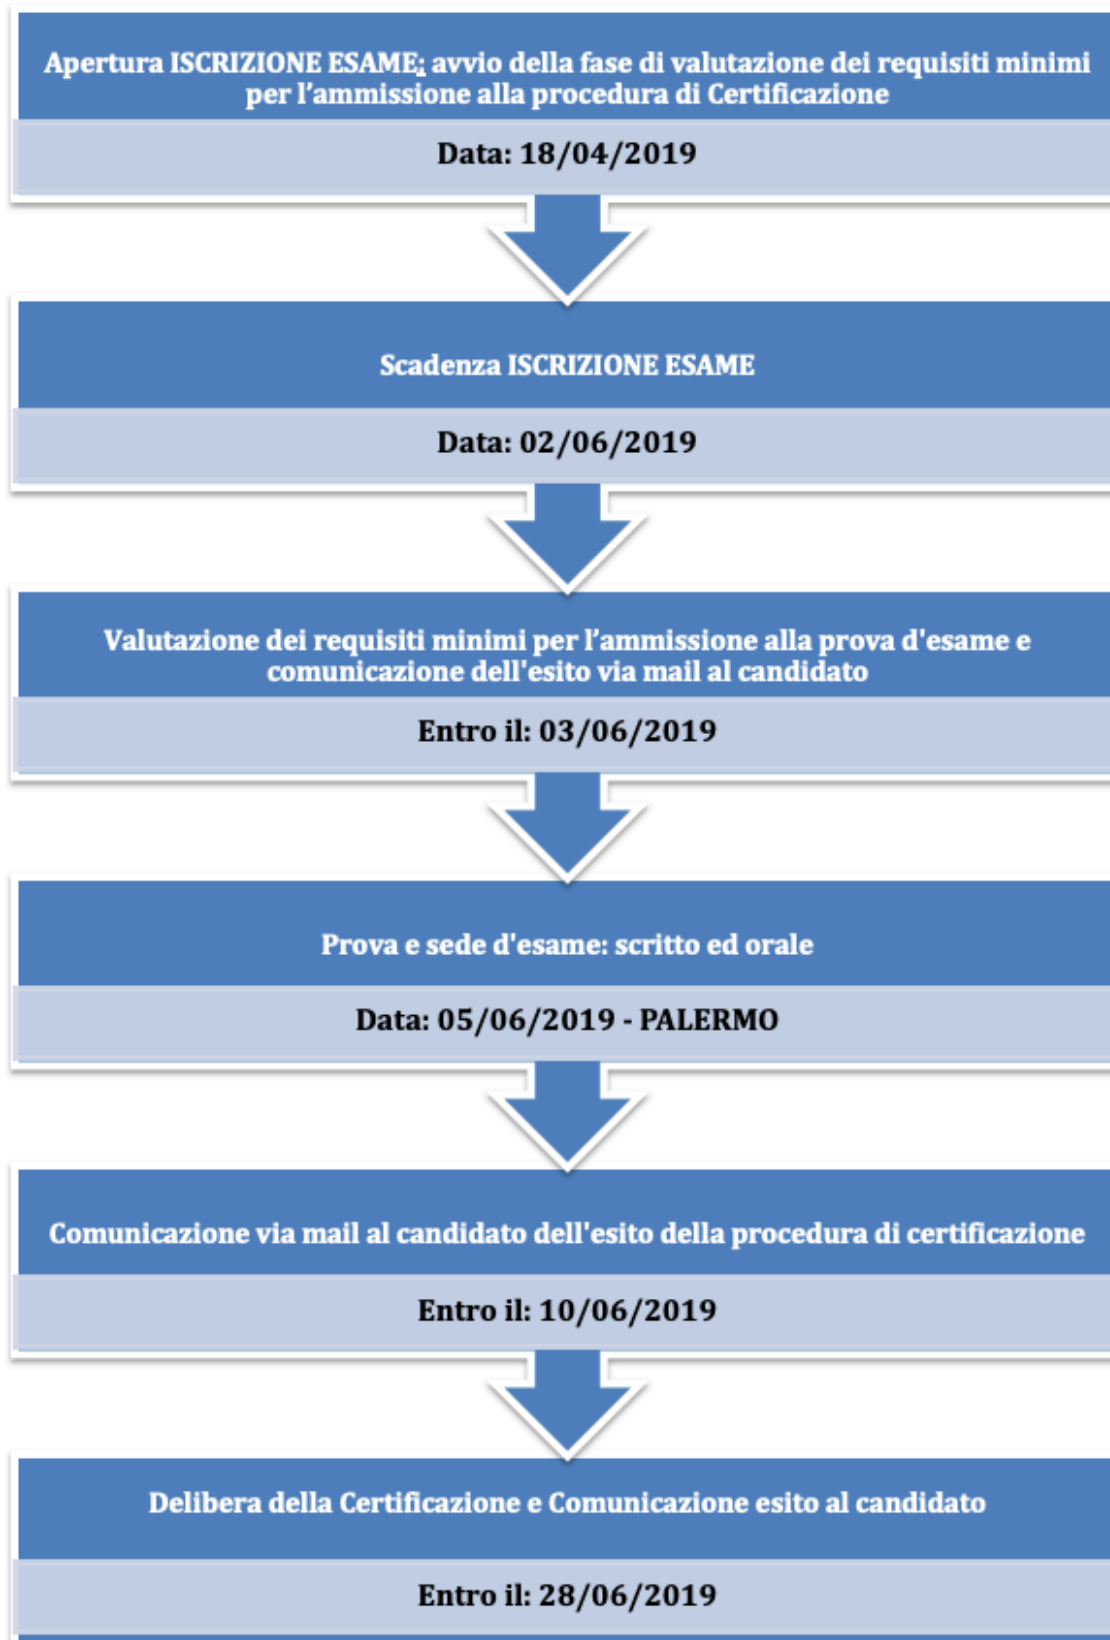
Apertura ISCRIZIONE ESAME; avvio della fase di valutazione dei requisiti minimi per l'ammissione alla procedura di Certificazione

Data: 18/04/2019

Scadenza ISCRIZIONE ESAME

Data: 02/06/2019

Valutazione dei requisiti minimi per l'ammissione alla prova d'esame e comunicazione dell'esito via mail al candidato

Entro il: 03/06/2019

Prova e sede d'esame: scritto ed orale

Data: 05/06/2019 - PALERMO

Comunicazione via mail al candidato dell'esito della procedura di certificazione

Entro il: 10/06/2019

Delibera della Certificazione e Comunicazione esito al candidato

Entro il: 28/06/2019